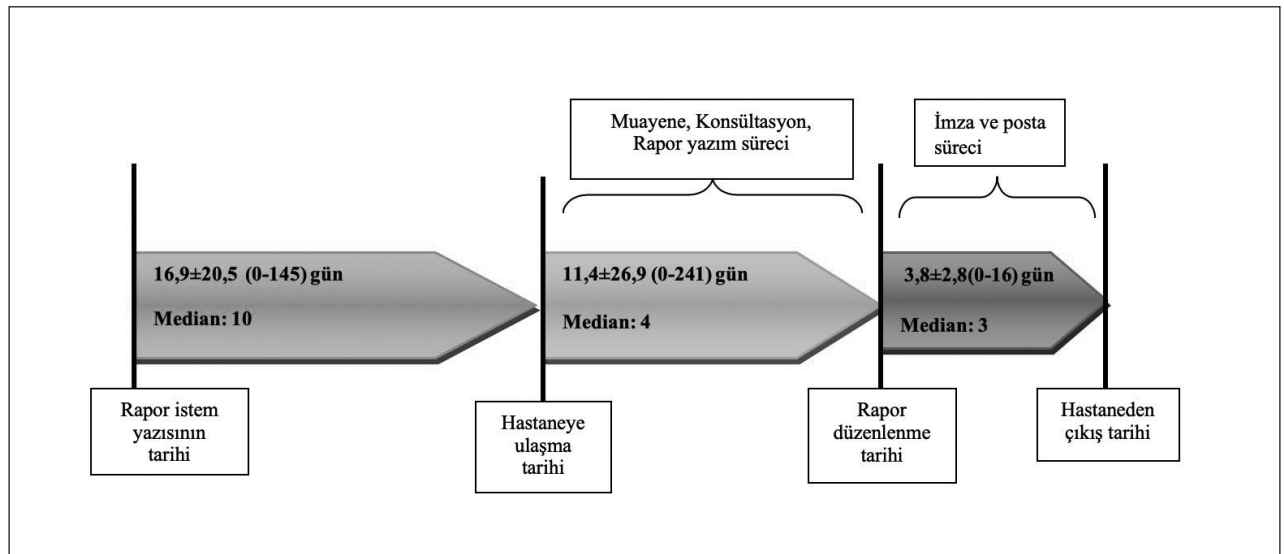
Muayene, Konsültasyon, Rapor yazım süreci

İmza ve posta süreci

16,9±20,5 (0-145) gün

Median: 10

11,4±26,9 (0-241) gün

Median: 4

3,8±2,8(0-16) gün

Median: 3

Rapor istem yazısının tarihi

Hastaneye ulaşma tarihi

Rapor düzenlenme tarihi

Hastaneden çıkış tarihi